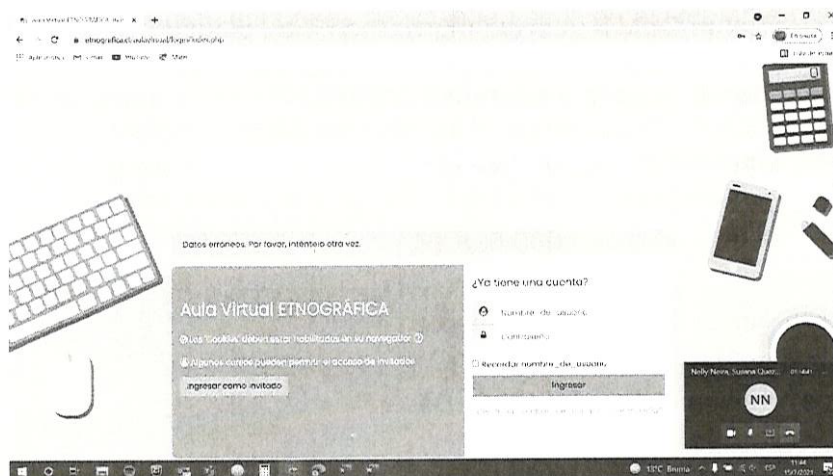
Aula Virtual ETNOGRÁFICA: Acc ×

etnografica.aulavirtual/login/index.php

Aplicaciones Gmail YouTube Maps

Datos erróneos. Por favor, inténtelo otra vez.

Aula Virtual ETNOGRÁFICA

Las "Cookies" deben estar habilitadas en su navegador

Algunos cursos pueden permitir el acceso de invitados

Ingresar como invitado

¿Ya tiene una cuenta?

Nombre de usuario

Contraseña

Recordar nombre_de_usuario

Ingresar

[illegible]

Nelly Neira, Susana Quez...

NN

13°C Bruma

11:44

15/7/2021